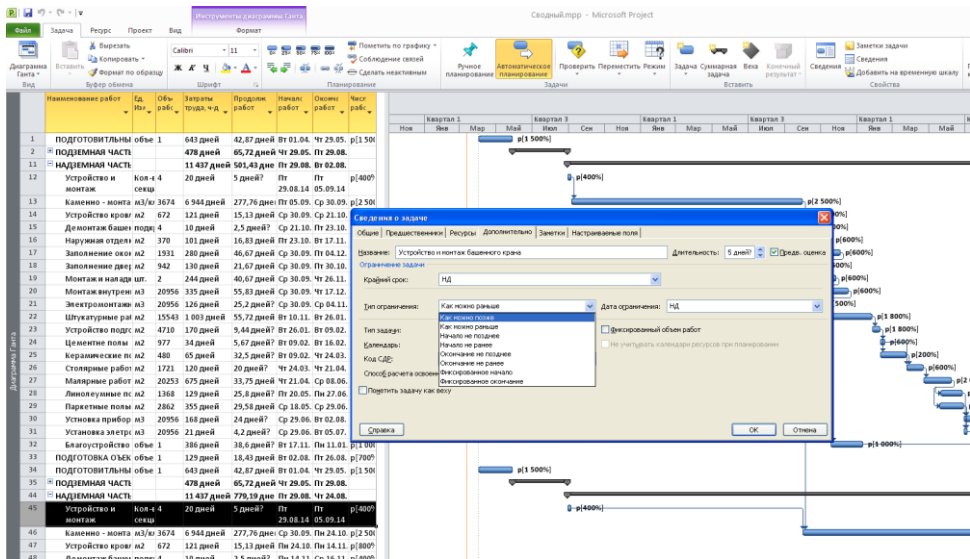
Инструменты диаграммы Ганта | Сводный.mpp - Microsoft Project

Файл | Задача | Ресурс | Проект | Вид | Формат

Диаграмма Ганта | Вставить | Вырезать | Копировать | Формат по образцу | Calibri | 11 | Пометить по графику | Соблюдение связей | Сделать неактивным | Ручное планирование | Автоматическое планирование | Проверить | Переместить | Режим | Задача | Суммарная задача | Веха | Конечный результат | Сведения | Заметки задачи | Сведения | Добавить на временную шкалу

Вид | Буфер обмена | Шрифт | Планирование | Задачи | Вставить | Свойства

| | Наименование работ | Ед. Изм | Объ рабс | Затраты труда, ч-д | Продолж работ | Начало работ | Окончание работ | Числ рабс |
|---|---|---|---|---|---|---|---|---|
| 1 | ПОДГОТОВИТЕЛЬНЫ | объе | 1 | 643 дней | 42,87 дней | Вт 01.04. | Чт 29.05. | р[1 500 |
| 2 | ПОДЗЕМНАЯ ЧАСТЬ | | | 478 дней | 65,72 дней | Чт 29.05. | Пт 29.08. | |
| 11 | НАДЗЕМНАЯ ЧАСТЬ | | | 11 437 дней | 501,43 дне | Пт 29.08. | Вт 02.08. | |
| 12 | Устройство и монтаж | Кол-в секц | 4 | 20 дней | 5 дней? | Пт 29.08.14 | Пт 05.09.14 | р[400% |
| 13 | Каменно - монта | м3/кг | 3674 | 6 944 дней | 277,76 дней | Пт 05.09. | Ср 30.09. | р[2 500 |
| 14 | Устройство кров | м2 | 672 | 121 дней | 15,13 дней | Ср 30.09. | Ср 21.10. | |
| 15 | Демонтаж башен | подкр | 4 | 10 дней | 2,5 дней? | Ср 21.10. | Пт 23.10. | |
| 16 | Наружная отдел | м2 | 370 | 101 дней | 16,83 дней | Пт 23.10. | Вт 17.11. | |
| 17 | Заполнение окон | м2 | 1931 | 280 дней | 46,67 дней | Ср 30.09. | Пт 04.12. | |
| 18 | Заполнение двер | м2 | 942 | 130 дней | 21,67 дней | Ср 30.09. | Пт 30.10. | |
| 19 | Монтаж и наладк | шт. | 2 | 244 дней | 40,67 дней | Ср 30.09. | Чт 26.11. | |
| 20 | Монтаж внутрен | м3 | 20956 | 335 дней | 55,83 дней | Ср 30.09. | Чт 17.12. | |
| 21 | Электромонтаж | м3 | 20956 | 126 дней | 25,2 дней? | Ср 30.09. | Ср 04.11. | |
| 22 | Штукатурные ра | м2 | 15543 | 1 003 дней | 55,72 дней | Вт 10.11. | Вт 26.01. | |
| 23 | Устройство подг | м2 | 4710 | 170 дней | 9,44 дней? | Вт 26.01. | Вт 09.02. | |
| 24 | Цементные полы | м2 | 977 | 34 дней | 5,67 дней? | Вт 09.02. | Вт 16.02. | |
| 25 | Керамические п | м2 | 480 | 65 дней | 32,5 дней? | Вт 09.02. | Чт 24.03. | |
| 26 | Столярные рабо | м2 | 1721 | 120 дней | 20 дней? | Чт 24.03. | Чт 21.04. | |
| 27 | Малярные работ | м2 | 20253 | 675 дней | 33,75 дней | Чт 21.04. | Ср 08.06. | |
| 28 | Линолеумные по | м2 | 1368 | 129 дней | 25,8 дней? | Пт 20.05. | Пн 27.06. | |
| 29 | Паркетные полы | м2 | 2862 | 355 дней | 29,58 дней | Ср 18.05. | Пн 27.06. | |
| 30 | Устновка прибор | м3 | 20956 | 168 дней | 24 дней? | Ср 29.06. | Вт 02.08. | |
| 31 | Установка элетр | м3 | 20956 | 21 дней | 4,2 дней? | Ср 29.06. | Вт 05.07. | |
| 32 | Благоустройство | объе | 1 | 386 дней | 38,6 дней? | Вт 17.11. | Пн 11.01. | р[1 000 |
| 33 | ПОДГОТОВКА ОБЪЕ | объе | 1 | 129 дней | 18,43 дней | Вт 02.08. | Пт 26.08. | р[700% |
| 34 | ПОДГОТОВИТЕЛЬНЫ | объе | 1 | 643 дней | 42,87 дней | Вт 01.04. | Чт 29.05. | р[1 500 |
| 35 | ПОДЗЕМНАЯ ЧАСТЬ | | | 478 дней | 65,72 дней | Чт 29.05. | Пт 29.08. | |
| 44 | НАДЗЕМНАЯ ЧАСТЬ | | | 11 437 дней | 779,19 дне | Пт 29.08. | Чт 24.08. | |
| 45 | Устройство и монтаж | Кол-в секц | 4 | 20 дней | 5 дней? | Пт 29.08.14 | Пт 05.09.14 | р[400% |
| 46 | Каменно - монта | м3/кг | 3674 | 6 944 дней | 277,76 дне | Пт 05.09. | Ср 24.10. | р[2 500 |
| 47 | Устройство кров | м2 | 672 | 121 дней | 15,13 дней | Пн 24.10. | Пн 14.11. | р[800% |

Диаграмма Ганта

Квартал 1 | Квартал 3 | Квартал 1 | Квартал 3 | Квартал 1
Ноя | Янв | Мар | Май | Июл | Сен | Ноя | Янв | Мар | Май | Июл | Сен | Ноя | Янв | Мар | Май

р[1 500%] | р[400%] | р[2 500%] | р[800%] | р[600%] | р[600%] | р[600%] | р[1 800%] | р[1 800%] | р[600%] | р[200%] | р[600%] | р[1 000%] | р[1 500%] | р[400%]

Сведения о задаче

Общие | Предшественники | Ресурсы | Дополнительно | Заметки | Настраиваемые поля

Название: Устройство и монтаж башенного крана | Длительность: 5 дней? | Предв. оценка

Ограничение задачи

Крайний срок: НД

Тип ограничения: Как можно раньше | Дата ограничения: НД

Как можно позже
Как можно раньше
Начало не позднее
Начало не ранее
Окончание не позднее
Окончание не ранее
Фиксированное начало
Фиксированное окончание

Тип задачи: | Фиксированный объем работ

Календарь: | Не учитывать календари ресурсов при планировании

Код СДР:

Способ расчета освоенного

Пометить задачу как веху

Справка | ОК | Отмена